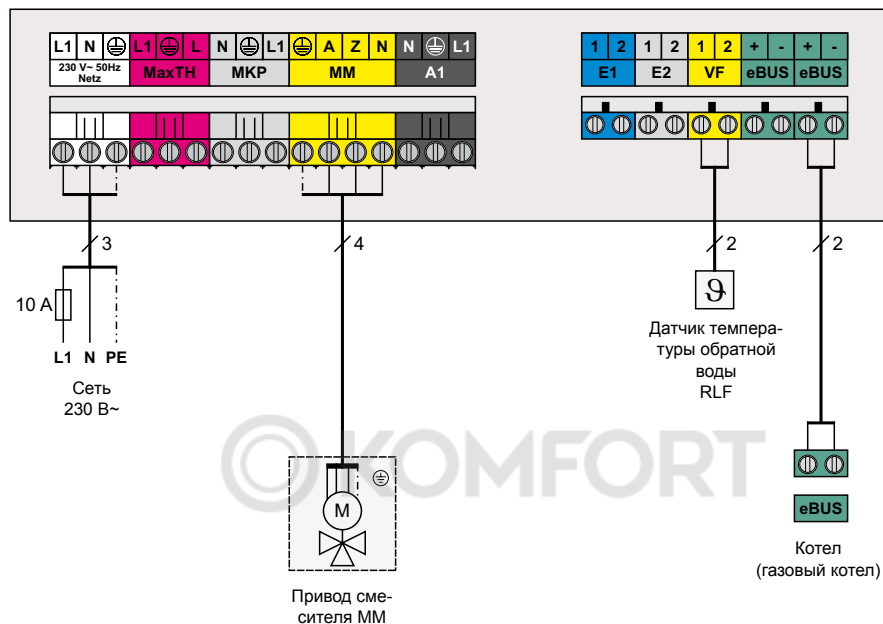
L1 N ⏚ L1 ⏚ L N ⏚ L1 ⏚ A Z N N ⏚ L1

230 V~ 50Hz Netz

MaxTH

MKP

MM

A1

1 2 1 2 1 2 + - + -

E1

E2

VF

eBUS

eBUS

3

4

2

2

10 A

L1 N PE

Сеть 230 В~

$\vartheta$

Датчик температуры обратной воды RLF

©KOMFORT

M

Привод смесителя MM

eBUS

Котел (газовый котел)